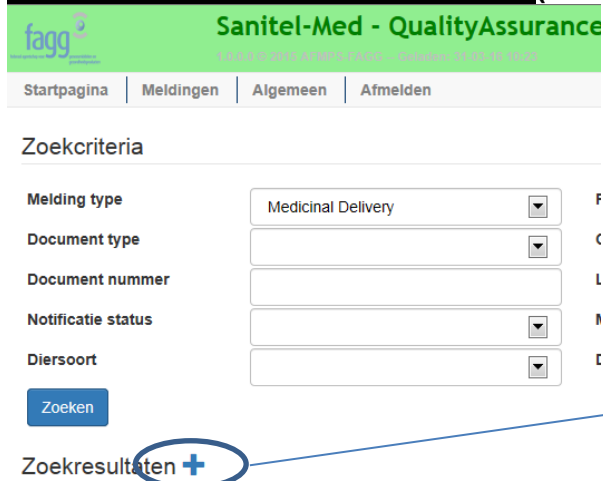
fagg

Sanitel-Med - QualityAssurance

1.0.0.0 © 2015 AFMPS-FAGG -- Geladen: 31-03-16 10:23

Startpagina | Meldingen | Algemeen | Afmelden

Zoekcriteria

Melding type
Medicinal Delivery

Document type

Document nummer

Notificatie status

Diersoort

Zoeken

Zoekresultaten +